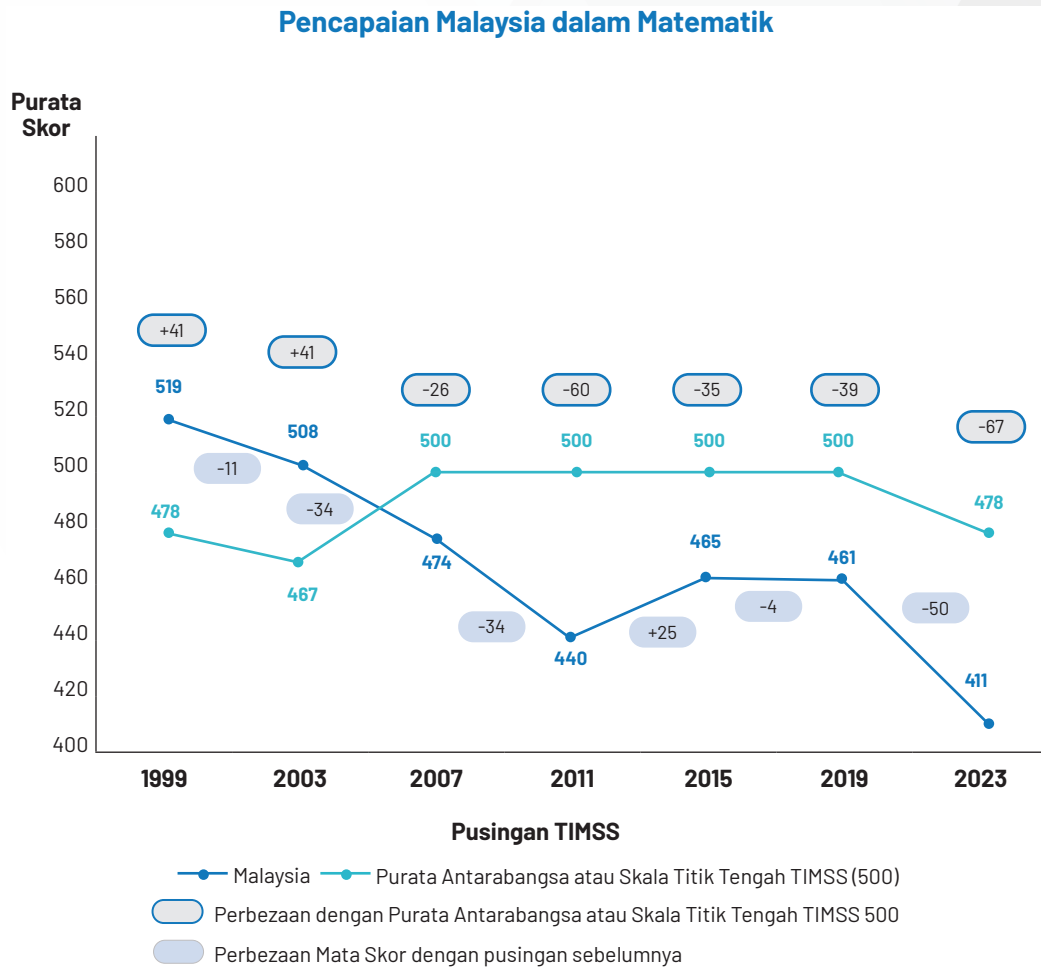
Pencapaian Malaysia dalam Matematik

Purata Skor

600
580
560
540
520
500
480
460
440
420
400

+41
+41
-26
-60
-35
-39
-67

519
508
500
500
500
500
478
478
467
474
465
461
440
411

-11
-34
-34
+25
-4
-50

1999
2003
2007
2011
2015
2019
2023

Pusingan TIMSS

Malaysia
Purata Antarabangsa atau Skala Titik Tengah TIMSS (500)
Perbezaan dengan Purata Antarabangsa atau Skala Titik Tengah TIMSS 500
Perbezaan Mata Skor dengan pusingan sebelumnya